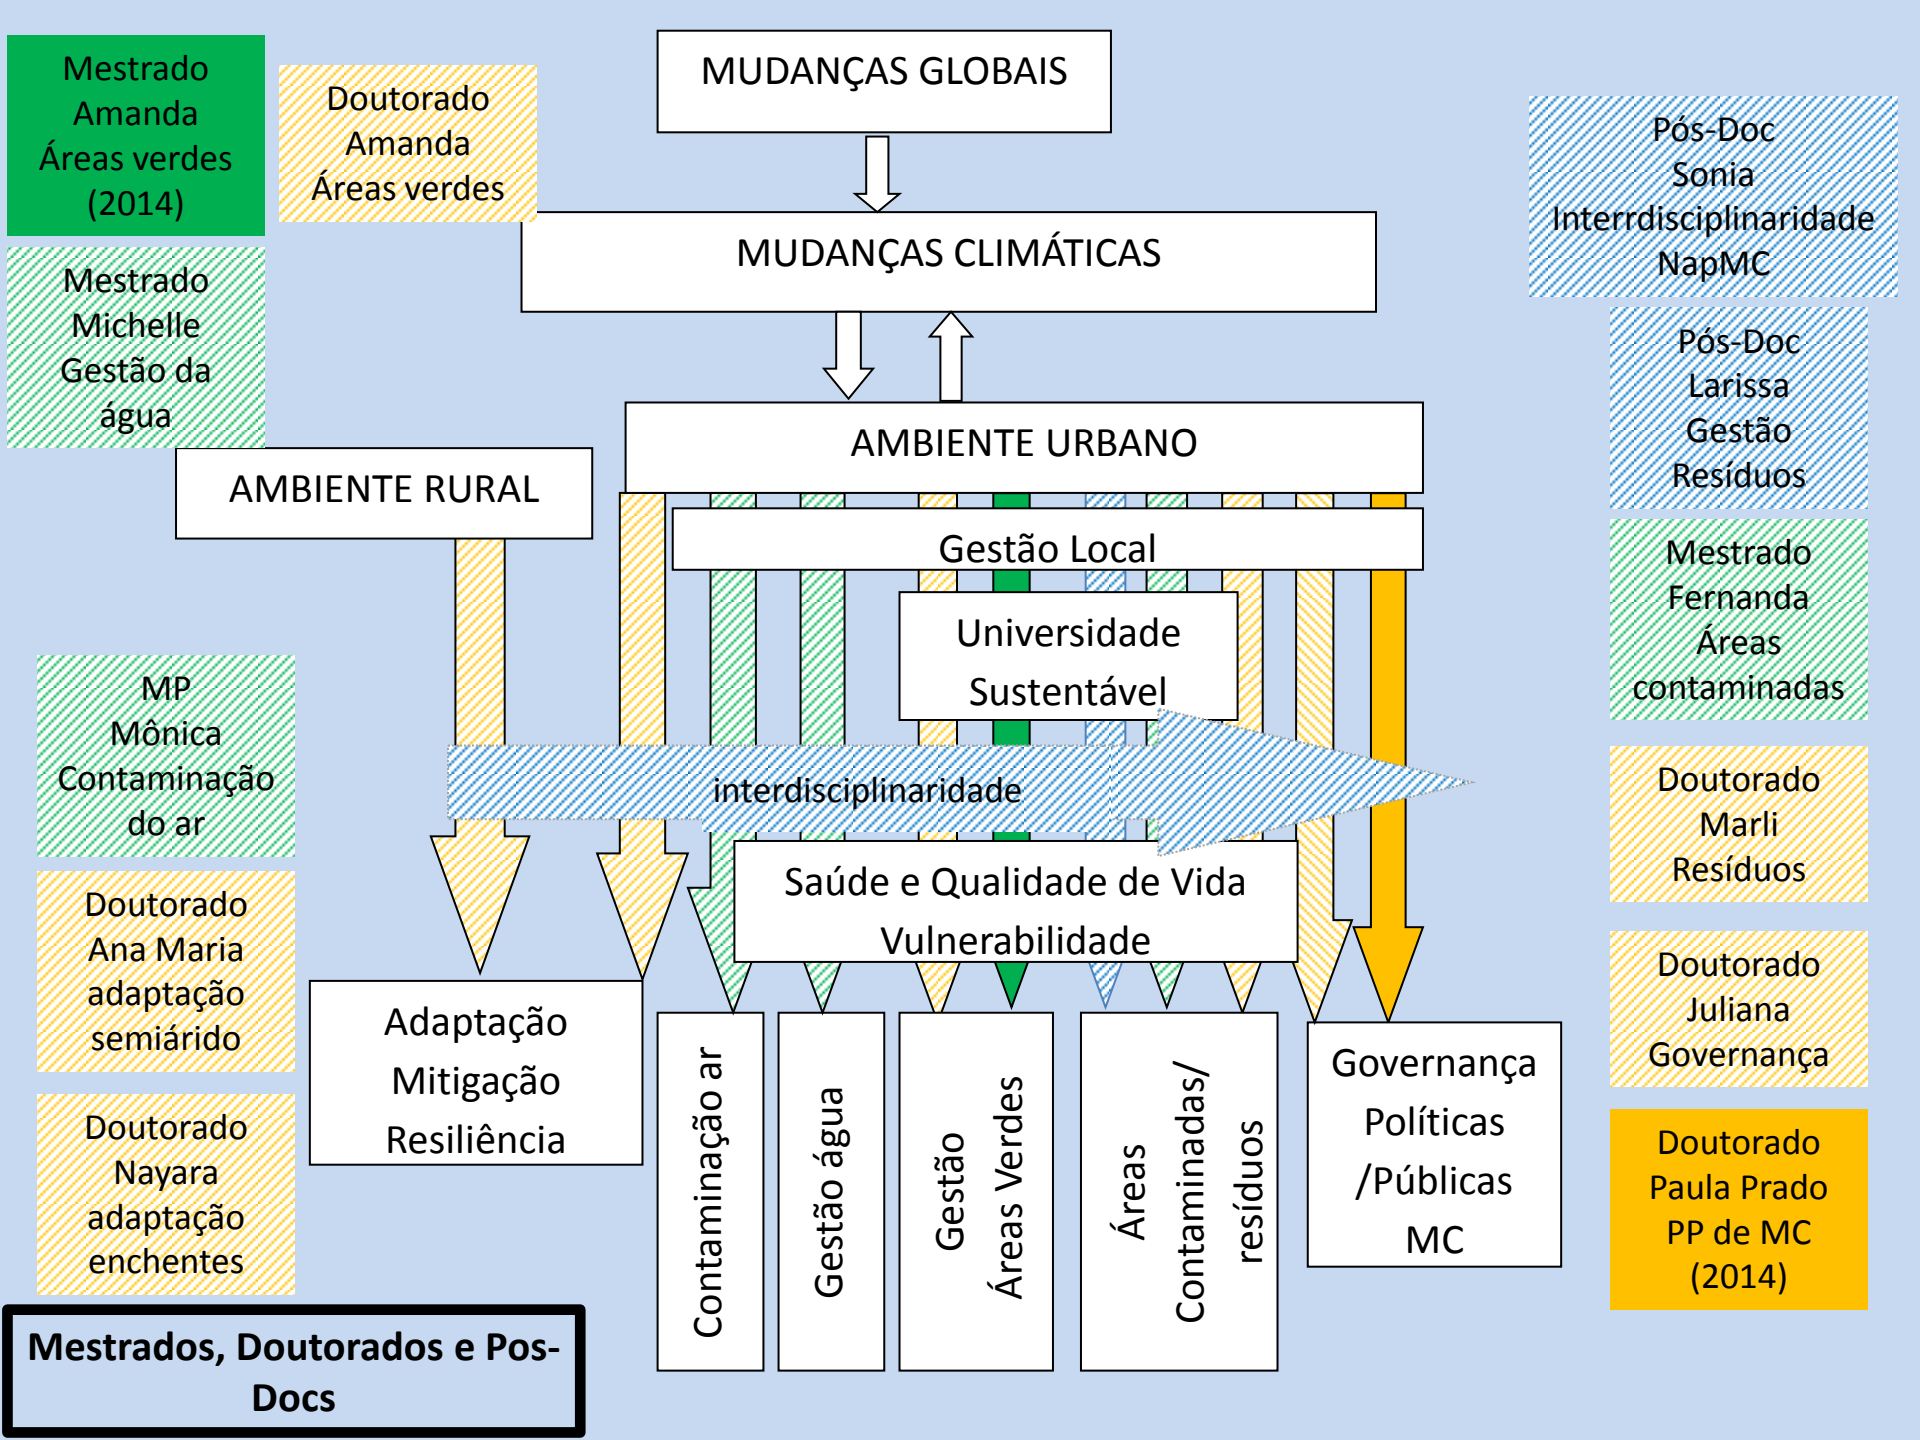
Mestrado
Amanda
Áreas verdes
(2014)

Doutorado
Amanda
Áreas verdes

MUDANÇAS GLOBAIS

MUDANÇAS CLIMÁTICAS

Pós-Doc
Sonia
Interrdisciplinaridade
NapMC

Mestrado
Michelle
Gestão da
água

Pós-Doc
Larissa
Gestão
Resíduos

AMBIENTE URBANO

AMBIENTE RURAL

Gestão Local

Mestrado
Fernanda
Áreas
contaminadas

Universidade
Sustentável

MP
Mônica
Contaminação
do ar

interdisciplinaridade

Doutorado
Marli
Resíduos

Saúde e Qualidade de Vida
Vulnerabilidade

Doutorado
Ana Maria
adaptação
semiárido

Adaptação
Mitigação
Resiliência

Contaminação ar

Gestão água

Gestão
Áreas Verdes

Áreas
Contaminadas/
resíduos

Governança
Políticas
/Públicas
MC

Doutorado
Juliana
Governança

Doutorado
Nayara
adaptação
enchentes

Doutorado
Paula Prado
PP de MC
(2014)

Mestrados, Doutorados e Pos-Docs